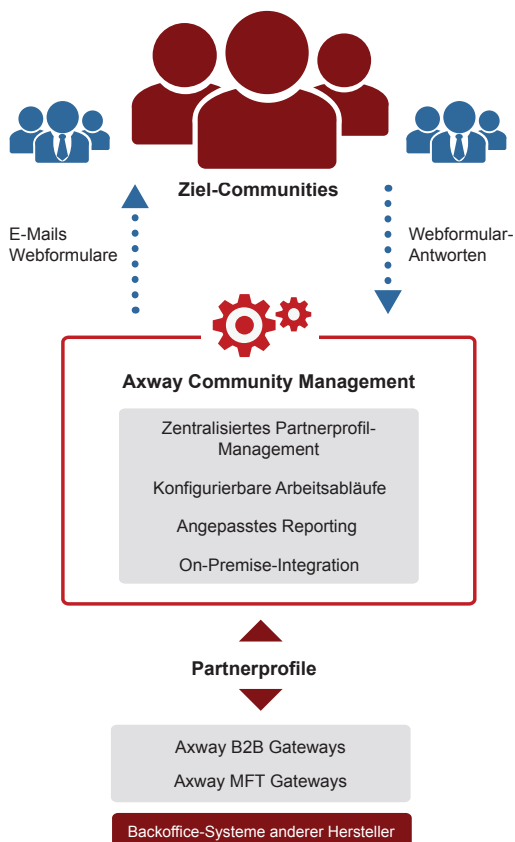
Ziel-Communities

E-Mails
Webformulare

Webformular-
Antworten

Axway Community Management

Zentralisiertes Partnerprofil-Management

Konfigurierbare Arbeitsabläufe

Angepasstes Reporting

On-Premise-Integration

Partnerprofile

Axway B2B Gateways

Axway MFT Gateways

Backoffice-Systeme anderer Hersteller